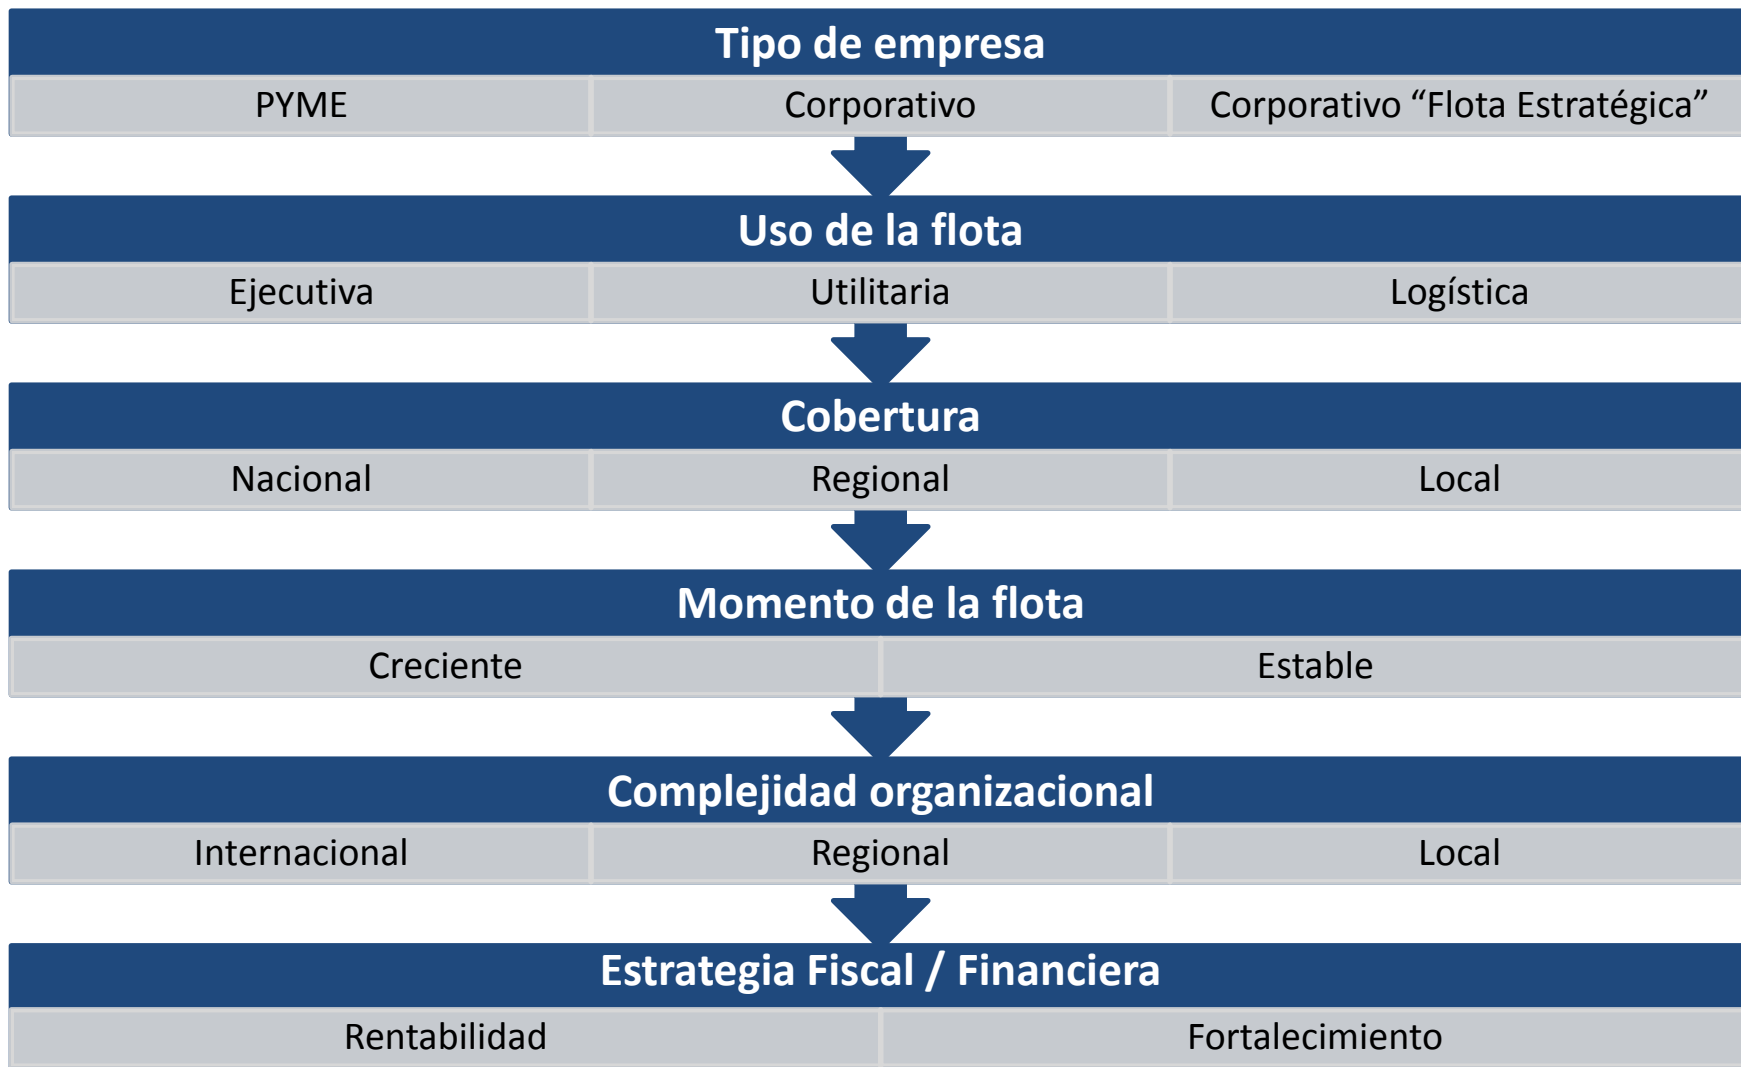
Tipo de empresa

| PYME | Corporativo | Corporativo “Flota Estratégica” |
|---|---|---|

Uso de la flota

| Ejecutiva | Utilitaria | Logística |
|---|---|---|

Cobertura

| Nacional | Regional | Local |
|---|---|---|

Momento de la flota

| Creciente | Estable |
|---|---|

Complejidad organizacional

| Internacional | Regional | Local |
|---|---|---|

Estrategia Fiscal / Financiera

| Rentabilidad | Fortalecimiento |
|---|---|